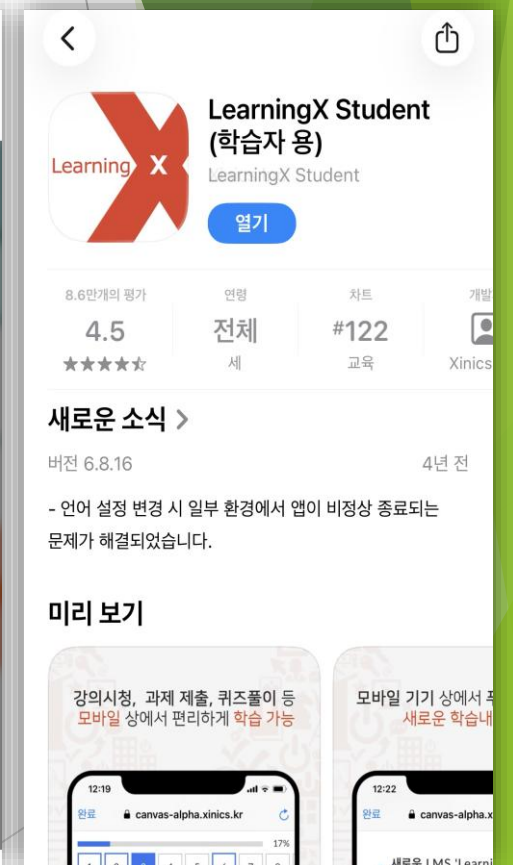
Learning X

LearningX Student (학습자 용)

LearningX Student

열기

8.6만개의 평가

4.5

★★★★☆

연령

전체

세

차트

#122

교육

개발

Xinics

새로운 소식 >

버전 6.8.16

4년 전

- 언어 설정 변경 시 일부 환경에서 앱이 비정상 종료되는 문제가 해결되었습니다.

미리 보기

강의시청, 과제 제출, 퀴즈풀이 등 모바일 상에서 편리하게 학습 가능

12:19

완료

canvas-alpha.xinics.kr

17%

모바일 기기 상에서 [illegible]

새로운 학습내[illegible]

12:22

완료

canvas-alpha.x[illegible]

새로운 LMS 'Learni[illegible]